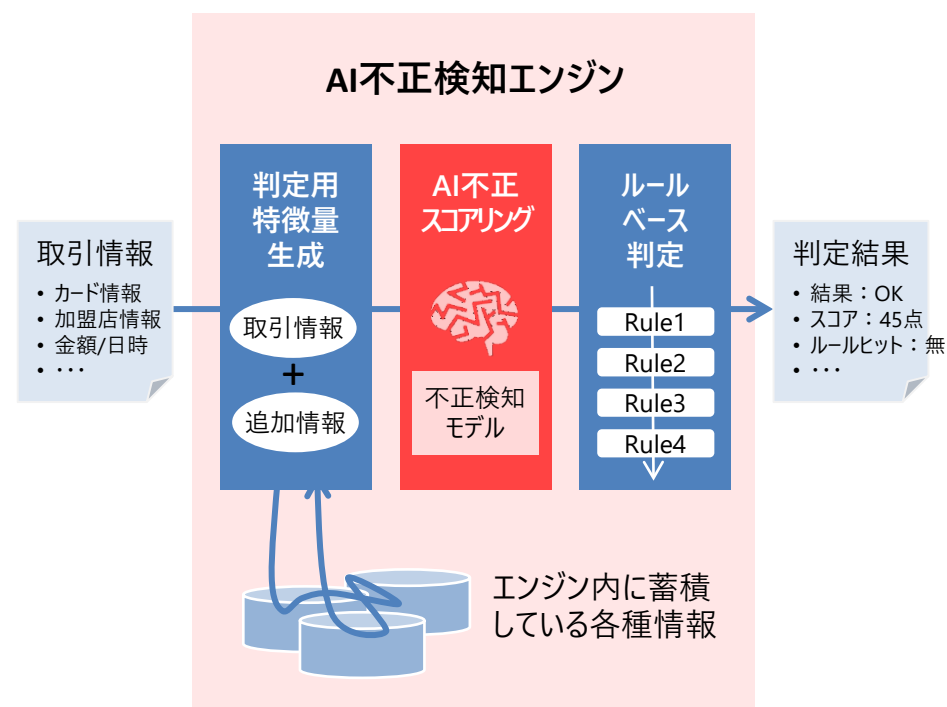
AI不正検知エンジン

取引情報
• カード情報
• 加盟店情報
• 金額/日時
• ・・・

判定用
特徴量
生成

取引情報
+
追加情報

AI不正
スコアリング

不正検知
モデル

ルール
ベース
判定

Rule1
Rule2
Rule3
Rule4

判定結果
• 結果：OK
• スコア：45点
• ルールヒット：無
• ・・・

エンジン内に蓄積
している各種情報